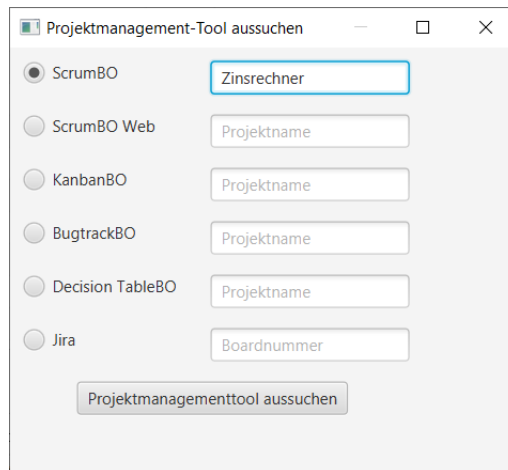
Projektmanagement-Tool aussuchen

ScrumBO Zinsrechner

ScrumBO Web Projektname

KanbanBO Projektname

BugtrackBO Projektname

Decision TableBO Projektname

Jira Boardnummer

Projektmanagementtool aussuchen